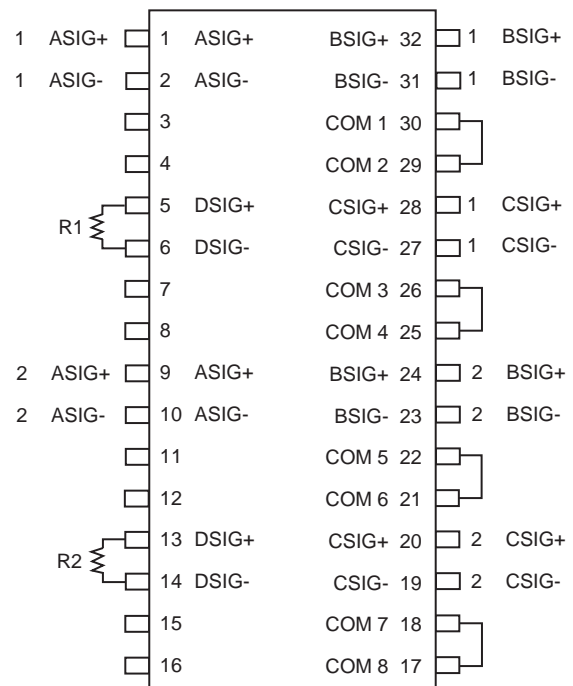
1 ASIG+ 1 ASIG+
1 ASIG- 2 ASIG-
3
4
R1 5 DSIG+
6 DSIG-
7
8
2 ASIG+ 9 ASIG+
2 ASIG- 10 ASIG-
11
12
R2 13 DSIG+
14 DSIG-
15
16

BSIG+ 32 1 BSIG+
BSIG- 31 1 BSIG-
COM 1 30
COM 2 29
CSIG+ 28 1 CSIG+
CSIG- 27 1 CSIG-
COM 3 26
COM 4 25
BSIG+ 24 2 BSIG+
BSIG- 23 2 BSIG-
COM 5 22
COM 6 21
CSIG+ 20 2 CSIG+
CSIG- 19 2 CSIG-
COM 7 18
COM 8 17